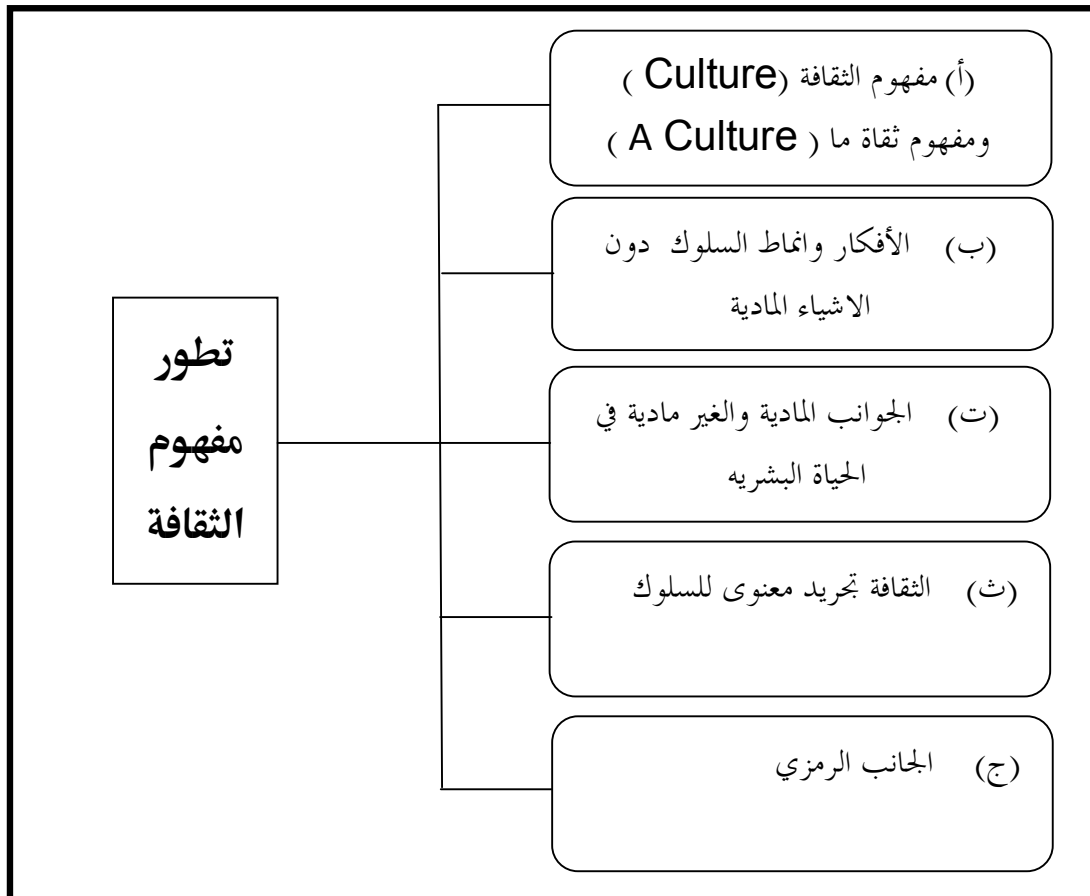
تطور مفهوم الثقافة

(أ) مفهوم الثقافة (Culture) ومفهوم ثقاة ما (A Culture)

(ب) الأفكار وانماط السلوك دون الاشياء المادية

(ت) الجوانب المادية والغير مادية في الحياة البشريه

(ث) الثقافة تجريد معنوى للسلوك

(ج) الجانب الرمزي